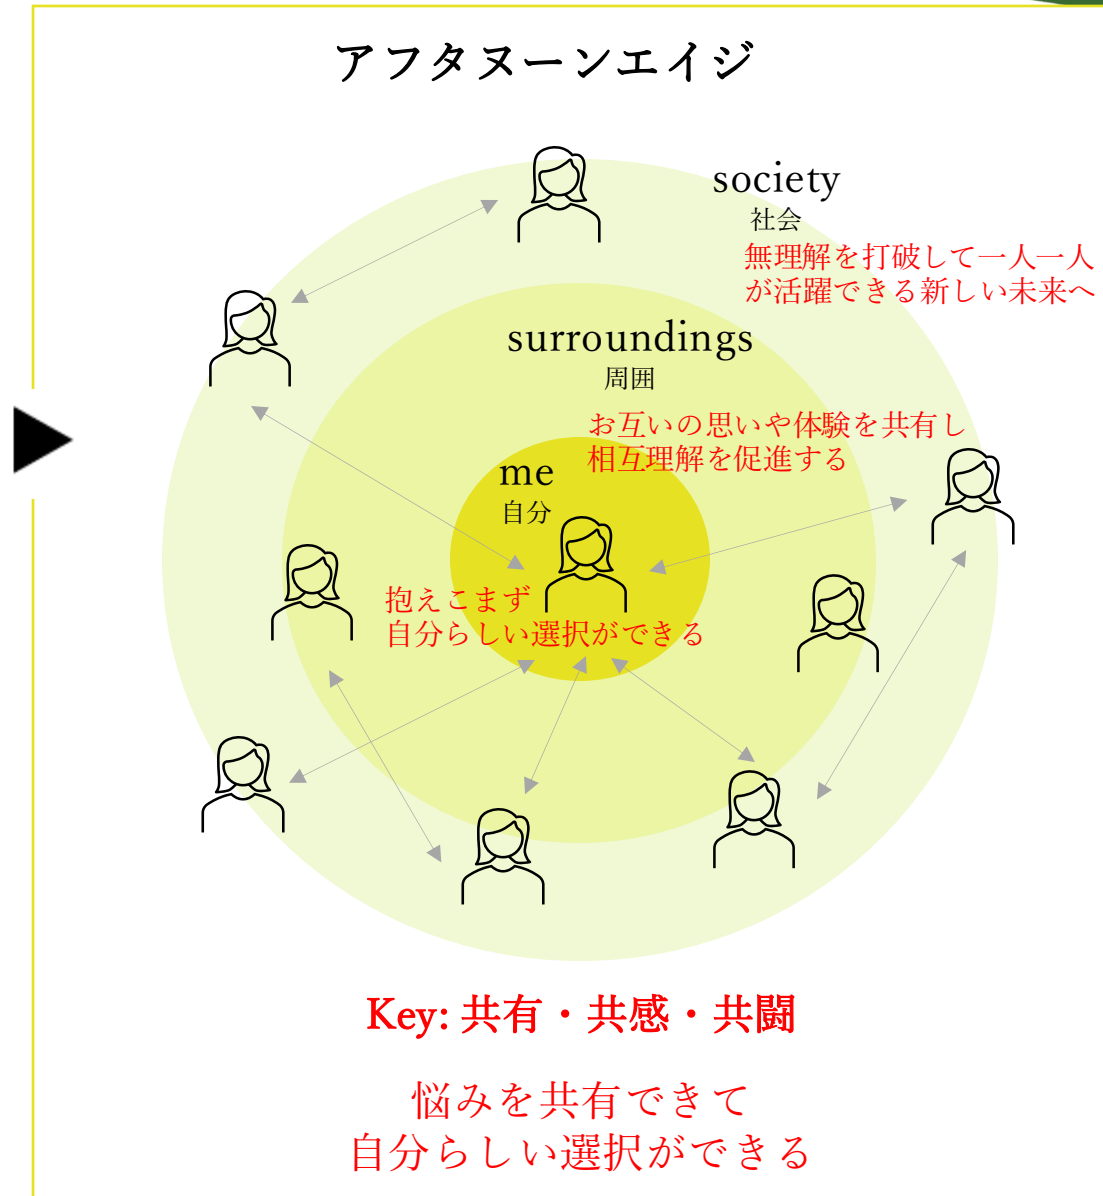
アフタヌーンエイジ

society
社会
無理解を打破して一人一人が活躍できる新しい未来へ

surroundings
周囲
お互いの思いや体験を共有し相互理解を促進する

me
自分

抱えこまず
自分らしい選択ができる

Key: 共有・共感・共闘

悩みを共有できて
自分らしい選択ができる